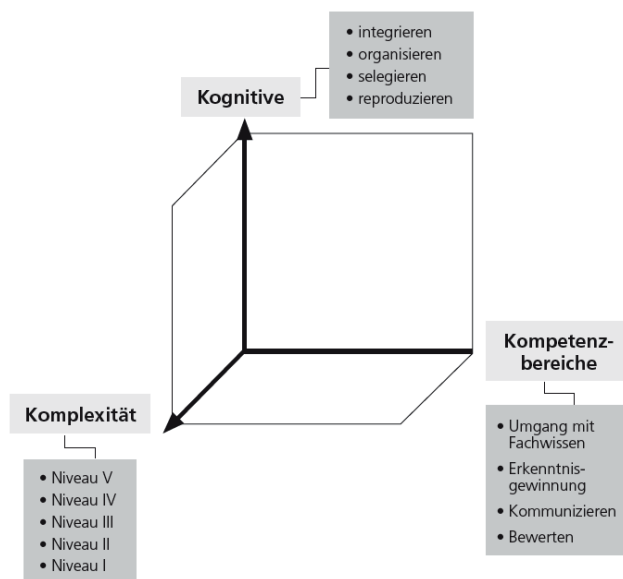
Kognitive

• integrieren
• organisieren
• selegieren
• reproduzieren

Kompetenzbereiche

• Umgang mit Fachwissen
• Erkenntnisgewinnung
• Kommunizieren
• Bewerten

Komplexität

• Niveau V
• Niveau IV
• Niveau III
• Niveau II
• Niveau I